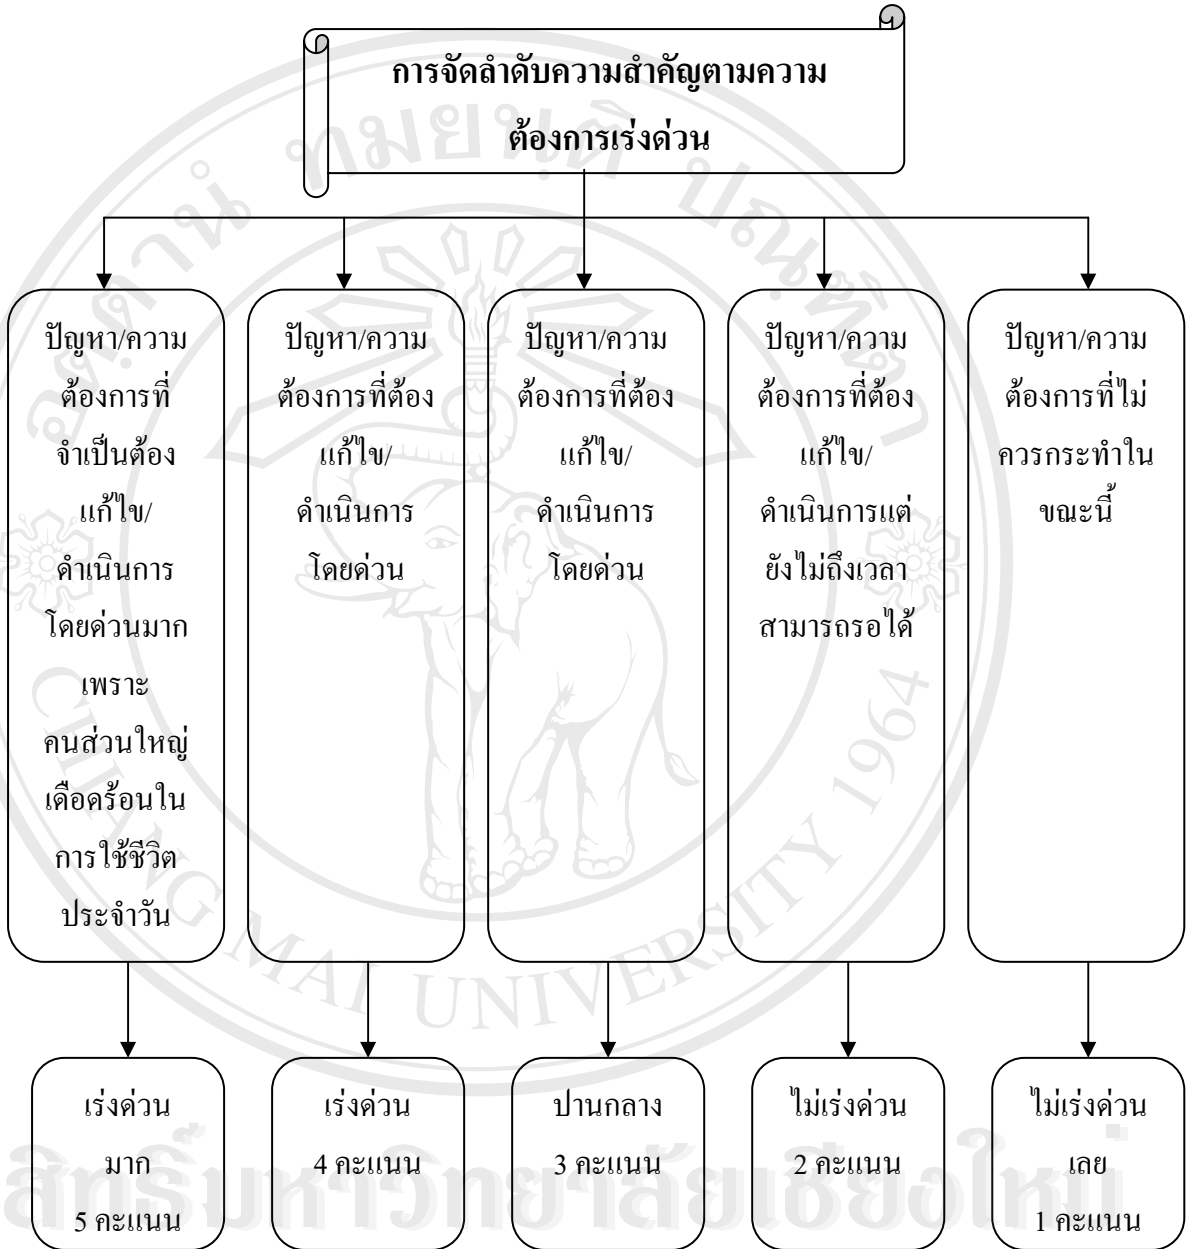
การจัดลำดับความสำคัญตามความต้องการเร่งด่วน

ปัญหา/ความต้องการที่จำเป็นต้องแก้ไข/ดำเนินการโดยด่วนมากเพราะคนส่วนใหญ่เดือดร้อนในการใช้ชีวิตประจำวัน

ปัญหา/ความต้องการที่ต้องแก้ไข/ดำเนินการโดยด่วน

ปัญหา/ความต้องการที่ต้องแก้ไข/ดำเนินการโดยด่วน

ปัญหา/ความต้องการที่ต้องแก้ไข/ดำเนินการแต่ยังไม่ถึงเวลาสามารถรอได้

ปัญหา/ความต้องการที่ไม่ควรกระทำในขณะนี้

เร่งด่วนมาก 5 คะแนน

เร่งด่วน 4 คะแนน

ปานกลาง 3 คะแนน

ไม่เร่งด่วน 2 คะแนน

ไม่เร่งด่วนเลย 1 คะแนน

มหาวิทยาลัยเชียงใหม่ CHIANG MAI UNIVERSITY 1964

ลิขสิทธิ์มหาวิทยาลัยเชียงใหม่